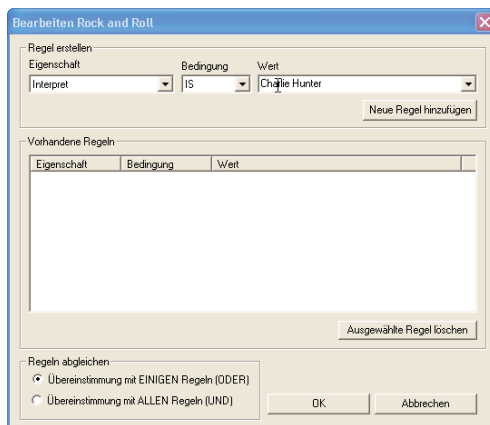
Bearbeiten Rock and Roll

Regel erstellen

Eigenschaft

Interpret

Bedingung

IS

Wert

Charlie Hunter

Neue Regel hinzufügen

Vorhandene Regeln

| Eigenschaft | Bedingung | Wert |
|---|---|---|

Ausgewählte Regel löschen

Regeln abgleichen

Übereinstimmung mit EINIGEN Regeln (ODER)

Übereinstimmung mit ALLEN Regeln (UND)

OK

Abbrechen